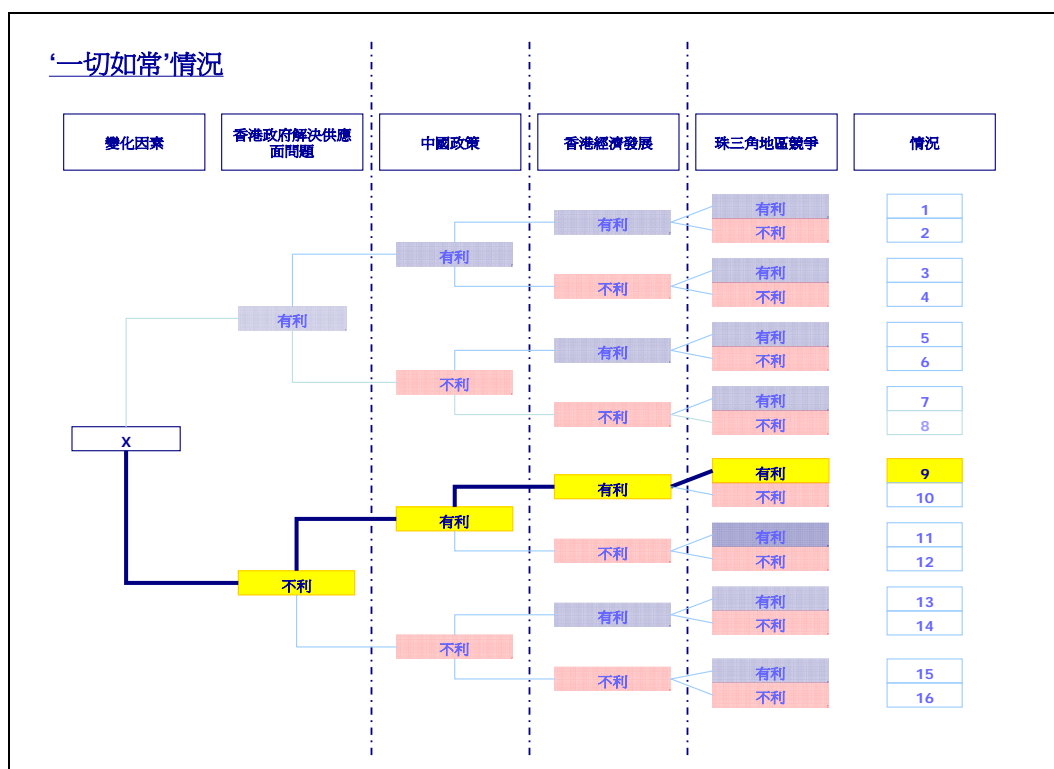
‘一切如常’情況

| 變化因素 | 香港政府解決供應面問題 | 中國政策 | 香港經濟發展 | 珠三角地區競爭 | 情況 |
|---|---|---|---|---|---|
| X | 有利 | 有利 | 有利 | 有利 | 1 |
| | | | | 不利 | 2 |
| | | | 不利 | 有利 | 3 |
| | | | | 不利 | 4 |
| | | 不利 | 有利 | 有利 | 5 |
| | | | | 不利 | 6 |
| | | | 不利 | 有利 | 7 |
| | | | | 不利 | 8 |
| | 不利 | 有利 | 有利 | 有利 | 9 |
| | | | | 不利 | 10 |
| | | | 不利 | 有利 | 11 |
| | | | | 不利 | 12 |
| | | 不利 | 有利 | 有利 | 13 |
| | | | | 不利 | 14 |
| | | | 不利 | 有利 | 15 |
| | | | | 不利 | 16 |